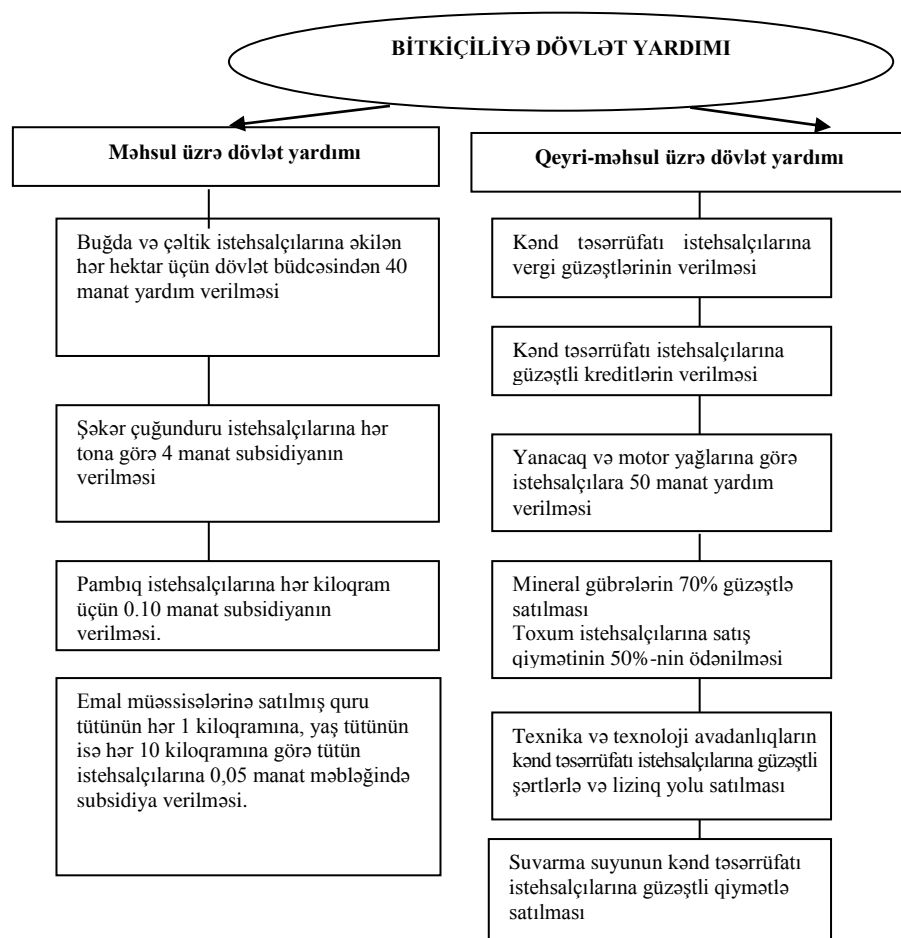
BİTKİÇİLİYƏ DÖVLƏT YARDIMI

Məhsul üzrə dövlət yardımı

Buğda və çəltik istehsalçılarına əkilən hər hektar üçün dövlət büdcəsindən 40 manat yardım verilməsi

Şəkər çuğunduru istehsalçılarına hər tona görə 4 manat subsidiyanın verilməsi

Pambıq istehsalçılarına hər kiloqram üçün 0.10 manat subsidiyanın verilməsi.

Emal müəssisələrinə satılmış quru tütünün hər 1 kiloqramına, yaş tütünün isə hər 10 kiloqramına görə tütün istehsalçılarına 0,05 manat məbləğində subsidiya verilməsi.

Qeyri-məhsul üzrə dövlət yardımı

Kənd təsərrüfatı istehsalçılarına vergi güzəştlərinin verilməsi

Kənd təsərrüfatı istehsalçılarına güzəştli kreditlərin verilməsi

Yanacaq və motor yağlarına görə istehsalçılara 50 manat yardım verilməsi

Mineral gübrələrin 70% güzəştlə satılması
Toxum istehsalçılarına satış qiymətinin 50%-nin ödənilməsi

Texnika və texnoloji avadanlıqların kənd təsərrüfatı istehsalçılarına güzəştli şərtlərlə və lizinq yolu satılması

Suvarma suyunun kənd təsərrüfatı istehsalçılarına güzəştli qiymətlə satılması